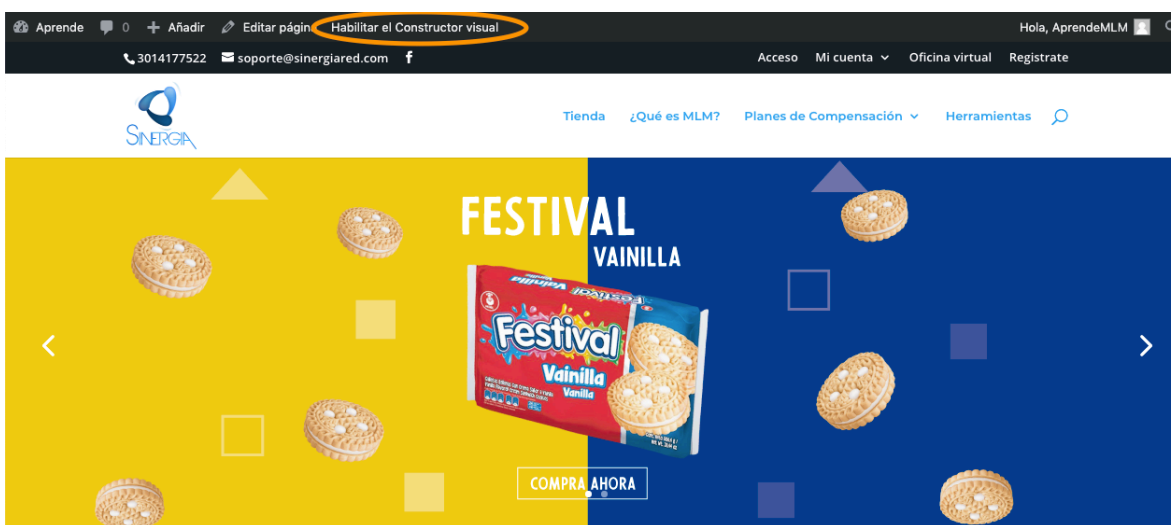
Aprende 0 + Añadir Editar página Habilitar el Constructor visual Hola, AprendeMLM

3014177522 soporte@sinergiared.com f Acceso Mi cuenta Oficina virtual Registrate

SINERGIA

Tienda ¿Qué es MLM? Planes de Compensación Herramientas

FESTIVAL
VAINILLA

Festival
Vainilla
Vanilla

COMPRA AHORA